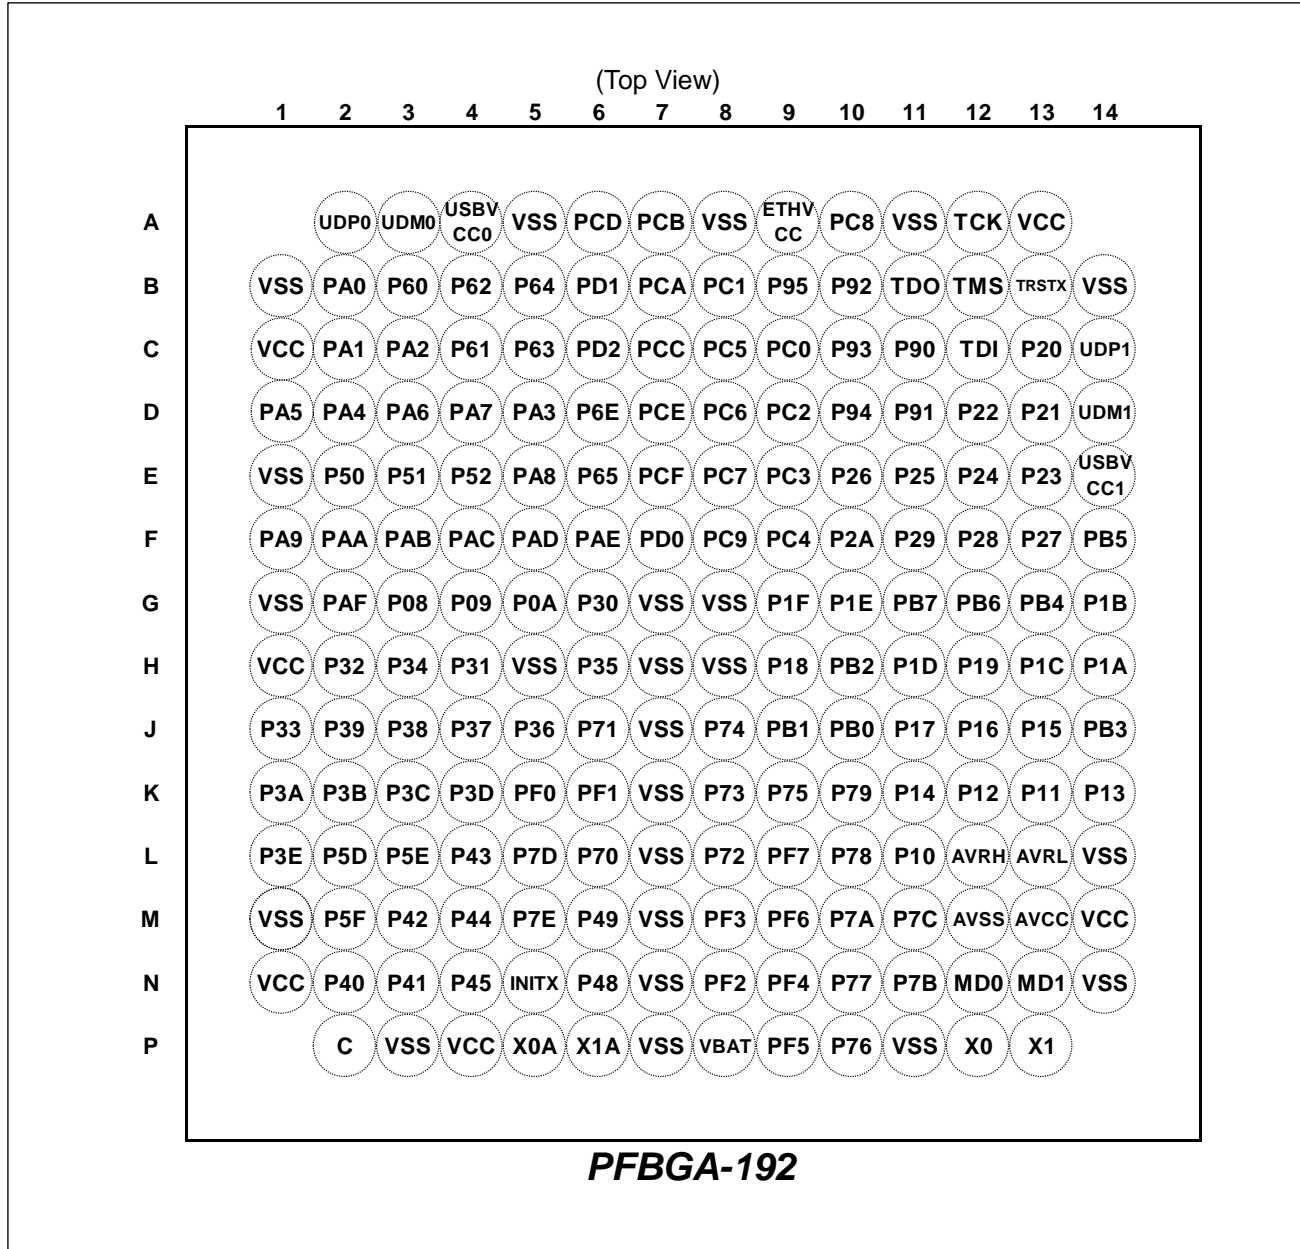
(Top View)

| | 1 | 2 | 3 | 4 | 5 | 6 | 7 | 8 | 9 | 10 | 11 | 12 | 13 | 14 |
|---|---|---|---|---|---|---|---|---|---|---|---|---|---|---|
| A | | UDP0 | UDM0 | USBVCC0 | VSS | PCD | PCB | VSS | ETHVCC | PC8 | VSS | TCK | VCC | |
| B | VSS | PA0 | P60 | P62 | P64 | PD1 | PCA | PC1 | P95 | P92 | TDO | TMS | TRSTX | VSS |
| C | VCC | PA1 | PA2 | P61 | P63 | PD2 | PCC | PC5 | PC0 | P93 | P90 | TDI | P20 | UDP1 |
| D | PA5 | PA4 | PA6 | PA7 | PA3 | P6E | PCE | PC6 | PC2 | P94 | P91 | P22 | P21 | UDM1 |
| E | VSS | P50 | P51 | P52 | PA8 | P65 | PCF | PC7 | PC3 | P26 | P25 | P24 | P23 | USBVCC1 |
| F | PA9 | PAA | PAB | PAC | PAD | PAE | PD0 | PC9 | PC4 | P2A | P29 | P28 | P27 | PB5 |
| G | VSS | PAF | P08 | P09 | P0A | P30 | VSS | VSS | P1F | P1E | PB7 | PB6 | PB4 | P1B |
| H | VCC | P32 | P34 | P31 | VSS | P35 | VSS | VSS | P18 | PB2 | P1D | P19 | P1C | P1A |
| J | P33 | P39 | P38 | P37 | P36 | P71 | VSS | P74 | PB1 | PB0 | P17 | P16 | P15 | PB3 |
| K | P3A | P3B | P3C | P3D | PF0 | PF1 | VSS | P73 | P75 | P79 | P14 | P12 | P11 | P13 |
| L | P3E | P5D | P5E | P43 | P7D | P70 | VSS | P72 | PF7 | P78 | P10 | AVRH | AVRL | VSS |
| M | VSS | P5F | P42 | P44 | P7E | P49 | VSS | PF3 | PF6 | P7A | P7C | AVSS | AVCC | VCC |
| N | VCC | P40 | P41 | P45 | INITX | P48 | VSS | PF2 | PF4 | P77 | P7B | MD0 | MD1 | VSS |
| P | | C | VSS | VCC | X0A | X1A | VSS | VBAT | PF5 | P76 | VSS | X0 | X1 | |

PFBGA-192